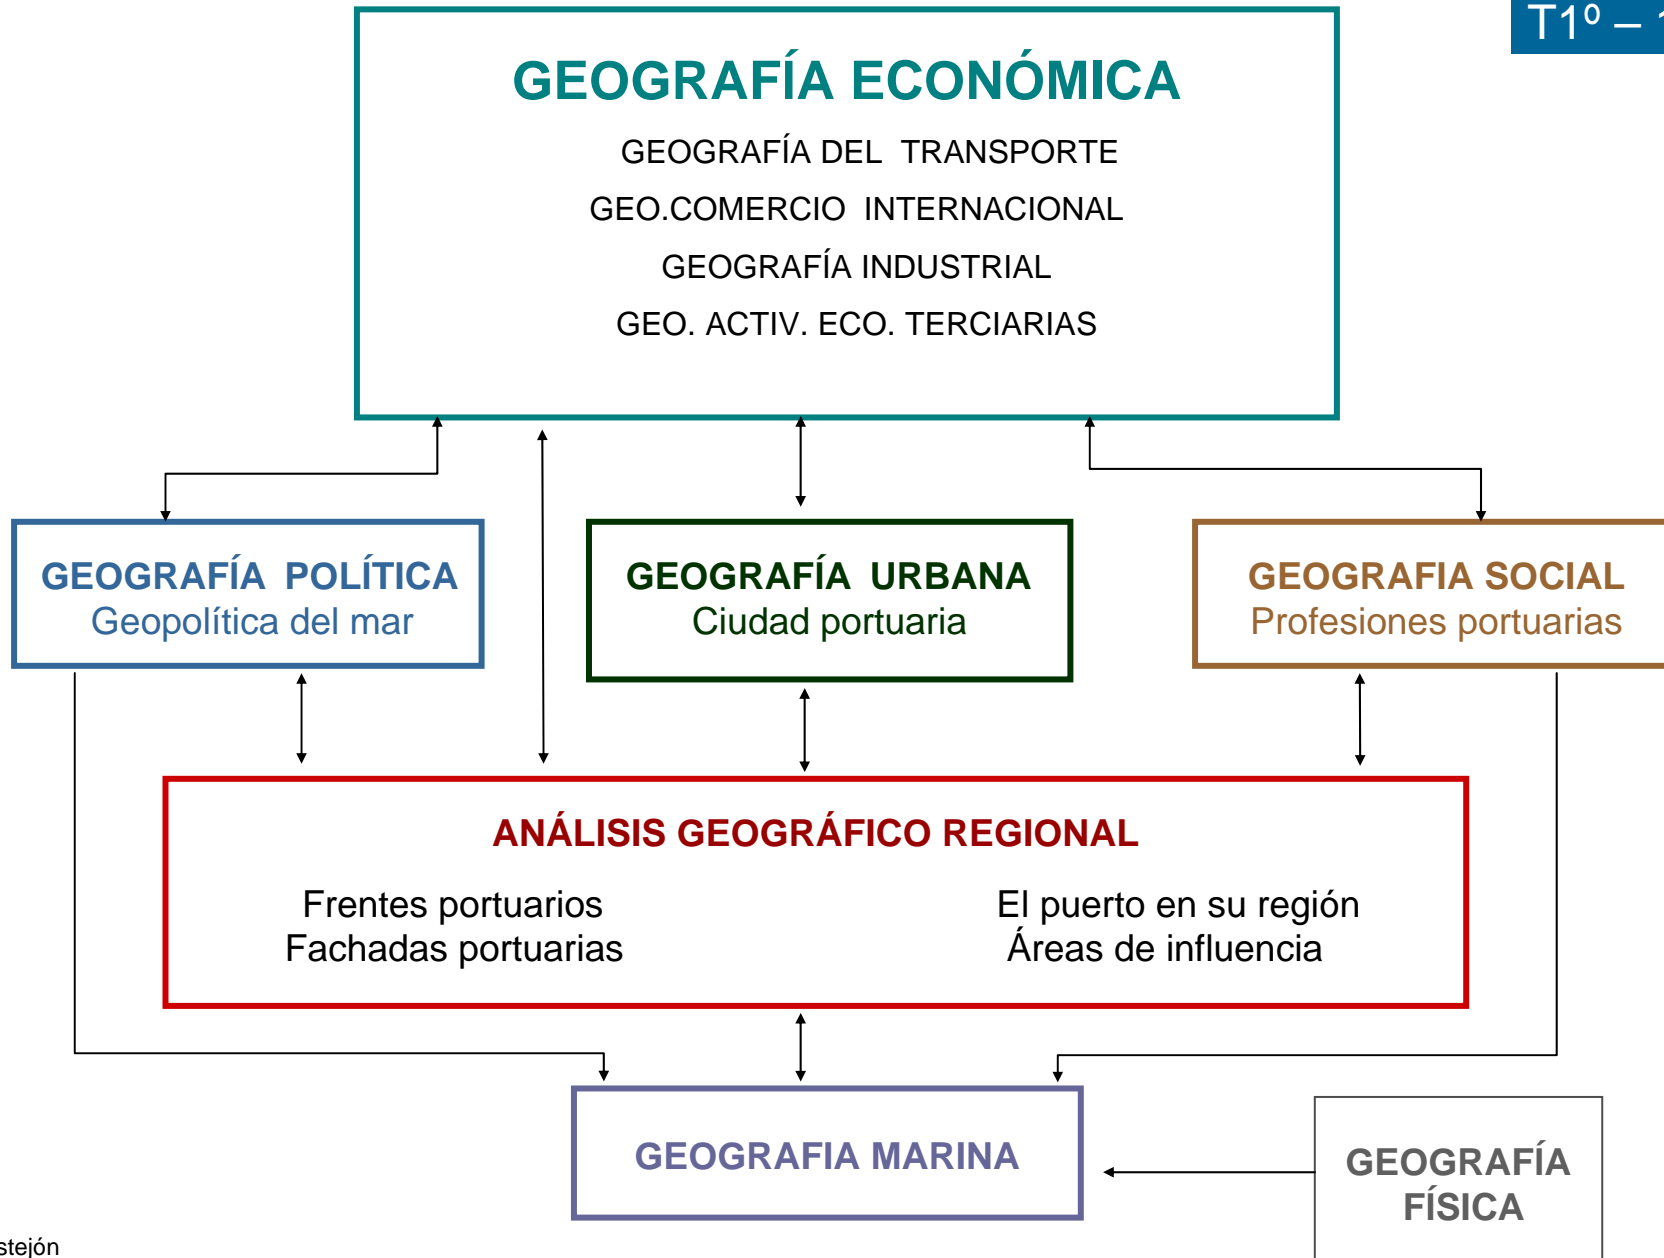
T1º – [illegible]

GEOGRAFÍA ECONÓMICA
GEOGRAFÍA DEL TRANSPORTE
GEO.COMERCIO INTERNACIONAL
GEOGRAFÍA INDUSTRIAL
GEO. ACTIV. ECO. TERCIARIAS

GEOGRAFÍA POLÍTICA
Geopolítica del mar

GEOGRAFÍA URBANA
Ciudad portuaria

GEOGRAFIA SOCIAL
Profesiones portuarias

ANÁLISIS GEOGRÁFICO REGIONAL
Frentes portuarios
Fachadas portuarias

El puerto en su región
Áreas de influencia

GEOGRAFIA MARINA

GEOGRAFÍA FÍSICA

stejón